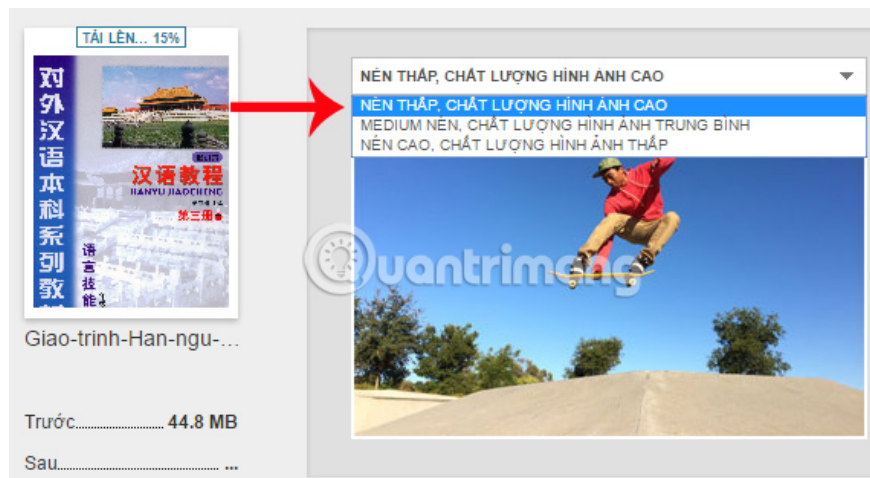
TẢI LÊN... 15%

对外汉语本科系列教

汉语教程
HANYU JIAOCHENG
第三册

语言技能

Giao-trinh-Han-ngu-...

Trước............................ 44.8 MB

Sau........................................ ...

NÉN THẤP, CHẤT LƯỢNG HÌNH ẢNH CAO

NÉN THẤP, CHẤT LƯỢNG HÌNH ẢNH CAO
MEDIUM NÉN, CHẤT LƯỢNG HÌNH ẢNH TRUNG BÌNH
NÉN CAO, CHẤT LƯỢNG HÌNH ẢNH THẤP

Quantrimang